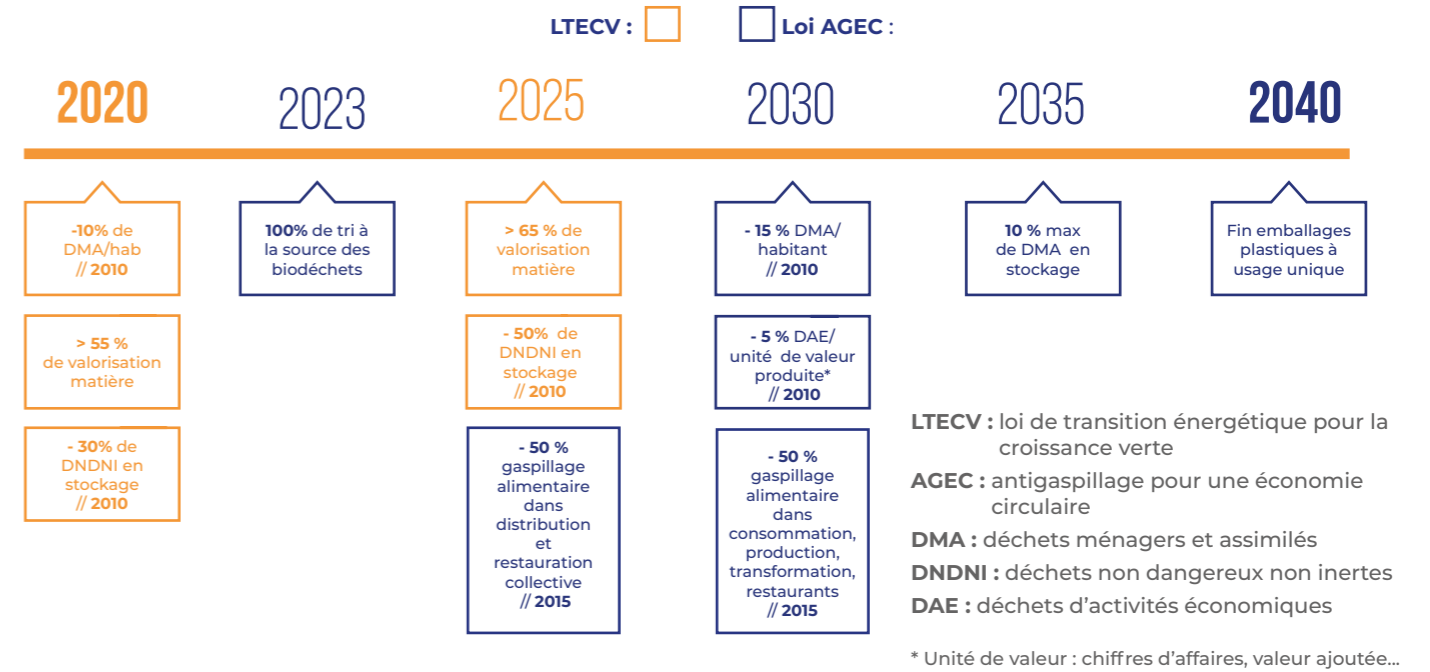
LTECV : Loi AGEC :

2020 2023 2025 2030 2035 2040

-10% de DMA/hab // 2010

> 55 % de valorisation matière

- 30% de DNDNI en stockage // 2010

100% de tri à la source des biodéchets

> 65 % de valorisation matière

- 50% de DNDNI en stockage // 2010

- 50 % gaspillage alimentaire dans distribution et restauration collective // 2015

- 15 % DMA/ habitant // 2010

- 5 % DAE/ unité de valeur produite* // 2010

- 50 % gaspillage alimentaire dans consommation, production, transformation, restaurants // 2015

10 % max de DMA en stockage

Fin emballages plastiques à usage unique

LTECV : loi de transition énergétique pour la croissance verte

AGEC : antigaspillage pour une économie circulaire

DMA : déchets ménagers et assimilés

DNDNI : déchets non dangereux non inertes

DAE : déchets d'activités économiques

* Unité de valeur : chiffres d'affaires, valeur ajoutée...